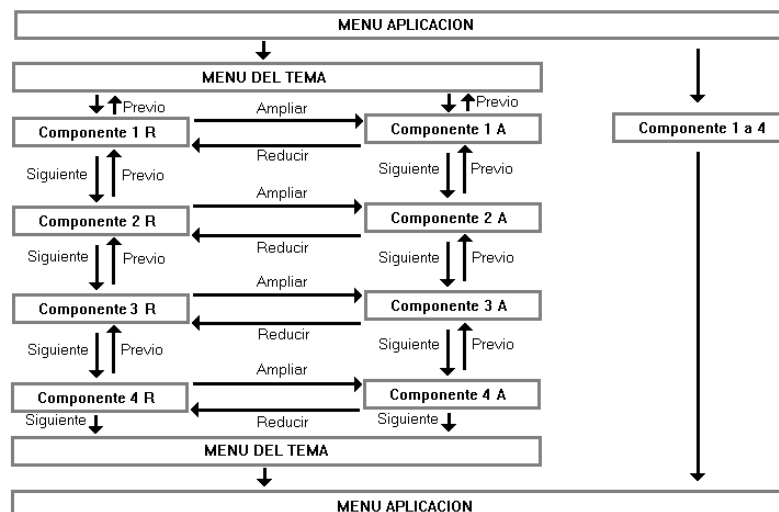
MENU APLICACION

MENU DEL TEMA

Previo

Ampliar

Previo

Componente 1 R

Componente 1 A

Componente 1 a 4

Reducir

Siguiente

Previo

Siguiente

Previo

Ampliar

Componente 2 R

Componente 2 A

Reducir

Siguiente

Previo

Siguiente

Previo

Ampliar

Componente 3 R

Componente 3 A

Reducir

Siguiente

Previo

Siguiente

Previo

Ampliar

Componente 4 R

Componente 4 A

Siguiente

Reducir

Siguiente

MENU DEL TEMA

MENU APLICACION